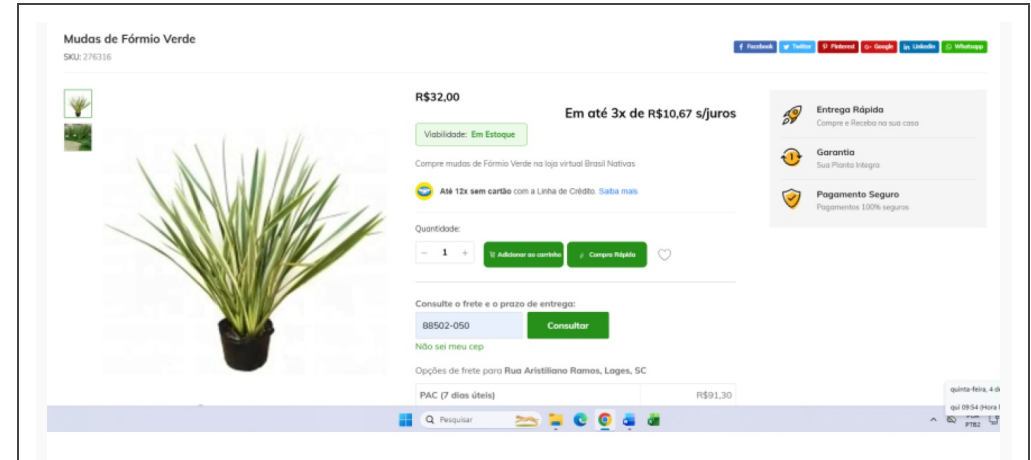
Mudas de Fórmio Verde
SKU: 276316

Facebook Twitter Pinterest Google LinkedIn Whatsapp

R$32,00

Em até 3x de R$10,67 s/juros

Viabilidade: Em Estoque

Compre mudas de Fórmio Verde na loja virtual Brasil Nativas

Até 12x sem cartão com a Linha de Crédito. Saiba mais

Quantidade:
− 1 +
Adicionar ao carrinho
Compra Rápida

Consulte o frete e o prazo de entrega:
88502-050
Consultar
Não sei meu cep

Opções de frete para Rua Aristiliano Ramos, Lages, SC

| PAC (7 dias úteis) | R$91,30 |
|---|---|

Entrega Rápida
Compre e Receba na sua casa

Garantia
Sua Planta Integra

Pagamento Seguro
Pagamentos 100% seguros

Pesquisar

quinta-feira, 4 de
qui 09:54 (Hora l
POR PTB2